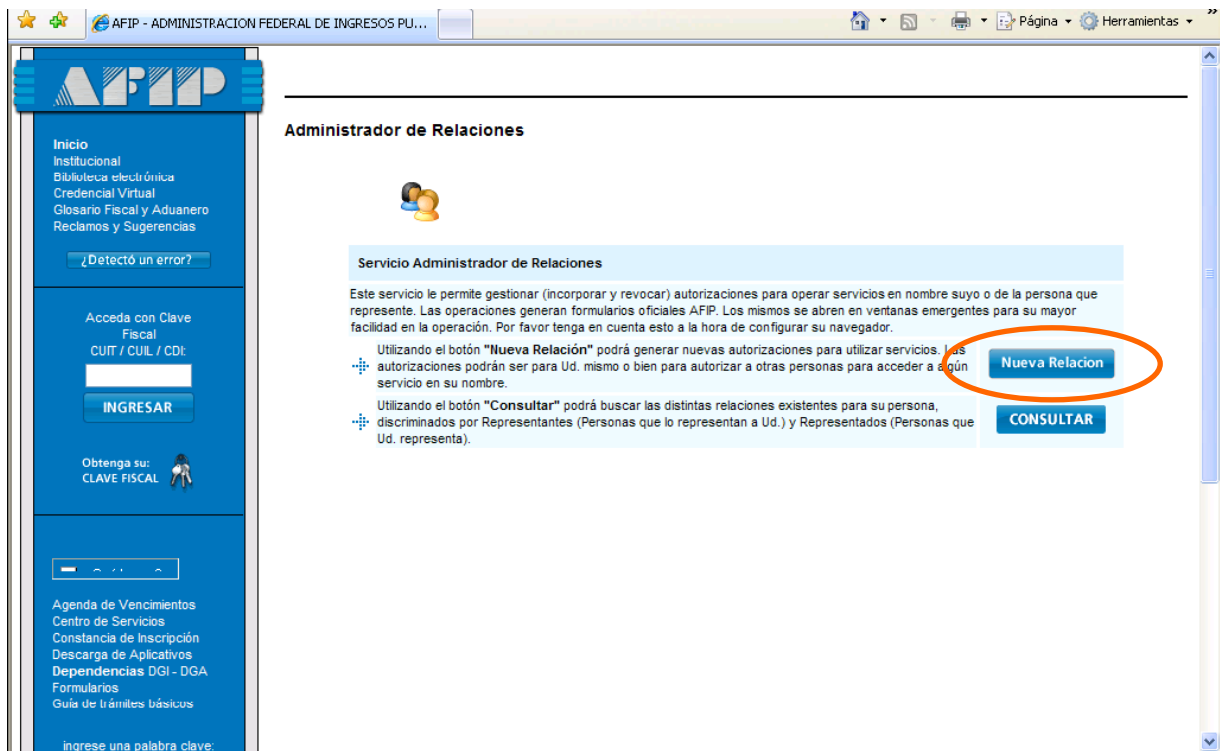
AFIP - ADMINISTRACION FEDERAL DE INGRESOS PU...

Página ▾ Herramientas ▾

AFIP

Inicio
Institucional
Biblioteca electrónica
Credencial Virtual
Glosario Fiscal y Aduanero
Reclamos y Sugerencias

¿Detectó un error?

Acceda con Clave Fiscal
CUIT / CUIL / CDI:

INGRESAR

Obtenga su:
CLAVE FISCAL

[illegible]

Agenda de Vencimientos
Centro de Servicios
Constancia de Inscripción
Descarga de Aplicativos
Dependencias DGI - DGA
Formularios
Guía de trámites básicos

ingrese una palabra clave:

Administrador de Relaciones

Servicio Administrador de Relaciones

Este servicio le permite gestionar (incorporar y revocar) autorizaciones para operar servicios en nombre suyo o de la persona que represente. Las operaciones generan formularios oficiales AFIP. Los mismos se abren en ventanas emergentes para su mayor facilidad en la operación. Por favor tenga en cuenta esto a la hora de configurar su navegador.

Utilizando el botón "Nueva Relación" podrá generar nuevas autorizaciones para utilizar servicios. Las autorizaciones podrán ser para Ud. mismo o bien para autorizar a otras personas para acceder a algún servicio en su nombre.

Nueva Relacion

Utilizando el botón "Consultar" podrá buscar las distintas relaciones existentes para su persona, discriminados por Representantes (Personas que lo representan a Ud.) y Representados (Personas que Ud. representa).

CONSULTAR